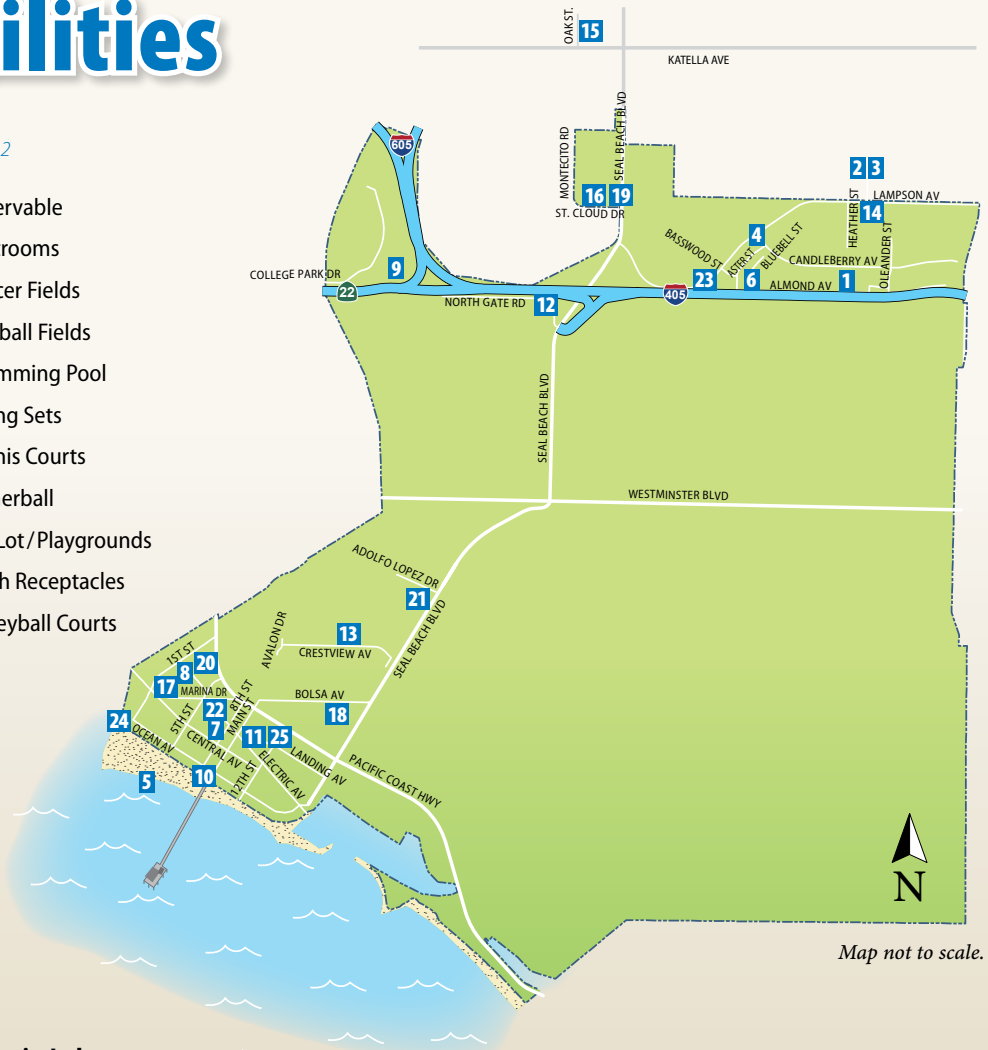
ilities

2

ervable
rooms
cer Fields
ball Fields
mming Pool
ng Sets
nis Courts
erball
Lot/Playgrounds
h Receptacles
eyball Courts

OAK ST.
15
KATELLA AVE
605
MONTECITO RD
SEAL BEACH BLVD
16
19
ST. CLOUD DR
2
3
HEATHER ST
LAMPSON AV
14
OLEANDER ST
BASSWOOD ST
4
ASTER ST
BLUEBELL ST
CANDLEBERRY AV
COLLEGE PARK DR
9
22
NORTH GATE RD
12
405
23
6
ALMOND AV
1
SEAL BEACH BLVD
WESTMINSTER BLVD
ADOLFO LOPEZ DR
21
SEAL BEACH BLVD
AVALON DR
13
CRESTVIEW AV
1ST ST
8
20
17
MARINA DR
8TH ST
BOLSA AV
18
24
5TH ST
22
7
MAIN ST
OCEAN AV
CENTRAL AV
11
25
ELECTRIC AV
12TH ST
LANDING AV
PACIFIC COAST HWY
5
10
N
Map not to scale.